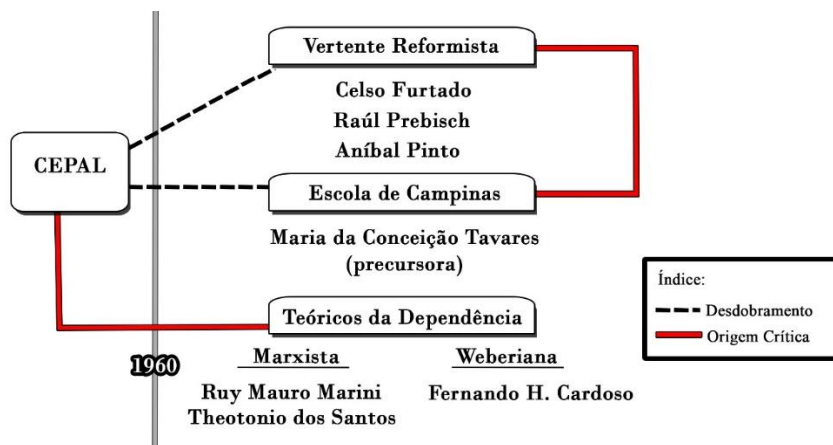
Vertente Reformista

Celso Furtado
Raúl Prebisch
Aníbal Pinto

CEPAL

Escola de Campinas

Maria da Conceição Tavares
(precursora)

Índice:
Desdobramento
Origem Crítica

Teóricos da Dependência

1960

Marxista

Ruy Mauro Marini
Theotonio dos Santos

Weberiana

Fernando H. Cardoso